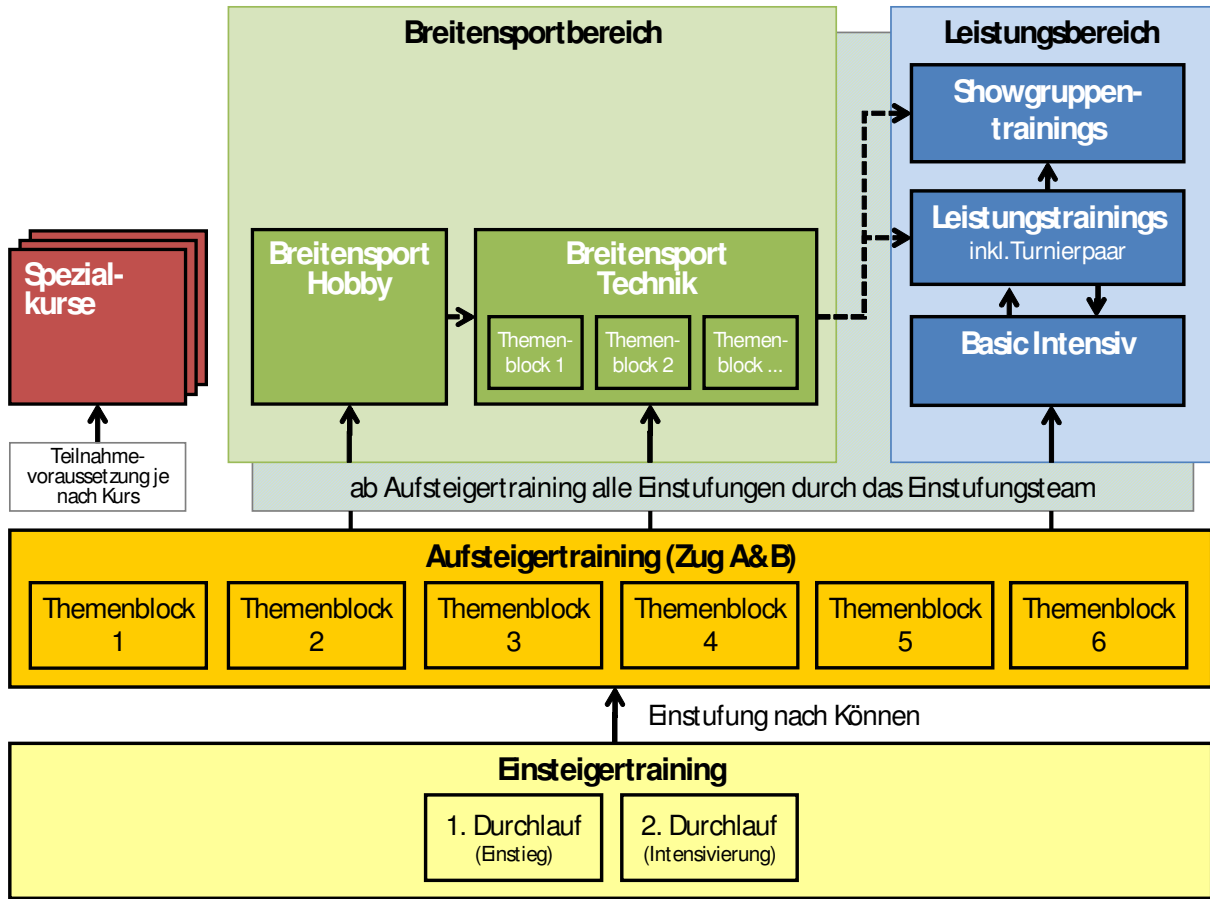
Breitensportbereich

Leistungsbereich

Showgruppentrainings

Leistungstrainings
inkl.Turnierpaar

Basic Intensiv

Spezialkurse

Teilnahmevoraussetzung je nach Kurs

Breitensport Hobby

Breitensport Technik

Themenblock 1

Themenblock 2

Themenblock ...

ab Aufsteigertraining alle Einstufungen durch das Einstufungsteam

Aufsteigertraining (Zug A&B)

Themenblock 1

Themenblock 2

Themenblock 3

Themenblock 4

Themenblock 5

Themenblock 6

Einstufung nach Können

Einsteigertraining

1. Durchlauf
(Einstieg)

2. Durchlauf
(Intensivierung)